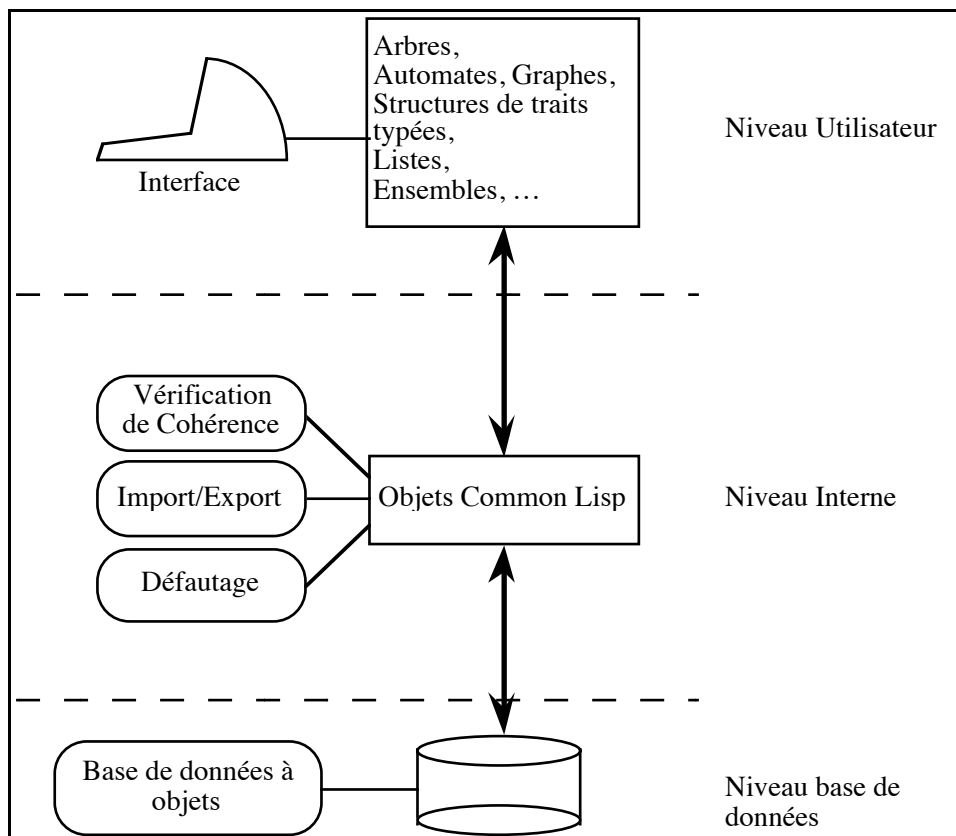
Interface

Arbres,
Automates, Graphes,
Structures de traits typées,
Listes,
Ensembles, …

Niveau Utilisateur

Vérification de Cohérence

Import/Export

Défautage

Objets Common Lisp

Niveau Interne

Base de données à objets

Niveau base de données